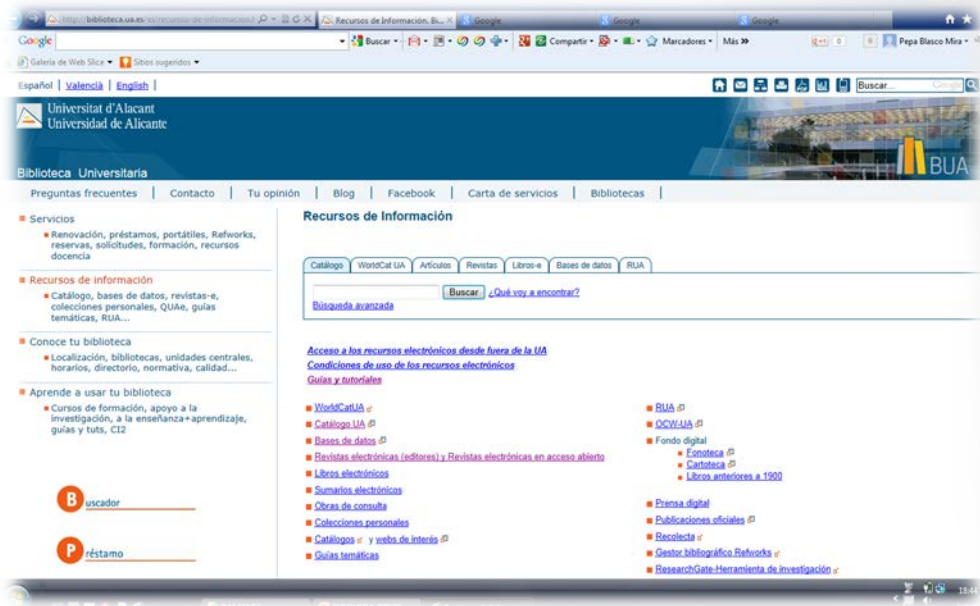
http://biblioteca.ua.es/es/recursos-de-informacion/ Recursos de Información. Bi... × Google Google Google

Google Buscar Compartir Marcadores Más » Pepa Blasco Mira

Galería de Web Slice ▾ Sitios sugeridos ▾

Español | Valencià | English |

Buscar...

Universitat d'Alacant
Universidad de Alicante

Biblioteca Universitaria

BUA

Preguntas frecuentes | Contacto | Tu opinión | Blog | Facebook | Carta de servicios | Bibliotecas |

Servicios
Renovación, préstamos, portátiles, Refworks, reservas, solicitudes, formación, recursos docencia

Recursos de información
Catálogo, bases de datos, revistas-e, colecciones personales, QUAe, guías temáticas, RUA...

Conoce tu biblioteca
Localización, bibliotecas, unidades centrales, horarios, directorio, normativa, calidad...

Aprende a usar tu biblioteca
Cursos de formación, apoyo a la investigación, a la enseñanza+aprendizaje, guías y tuts, CI2

B uscador

P réstamo

Recursos de Información

Catálogo | WorldCat UA | Artículos | Revistas | Libros-e | Bases de datos | RUA

Buscar ¿Qué voy a encontrar?
Búsqueda avanzada

Acceso a los recursos electrónicos desde fuera de la UA
Condiciones de uso de los recursos electrónicos
Guías y tutoriales

WorldCatUA
Catálogo UA
Bases de datos
Revistas electrónicas (editores) y Revistas electrónicas en acceso abierto
Libros electrónicos
Sumarios electrónicos
Obras de consulta
Colecciones personales
Catálogos y webs de interés
Guías temáticas

RUA
OCW-UA
Fondo digital
Fonoteca
Cartoteca
Libros anteriores a 1900
Prensa digital
Publicaciones oficiales
Recolecta
Gestor bibliográfico Refworks
ResearchGate-Herramienta de investigación

18:44